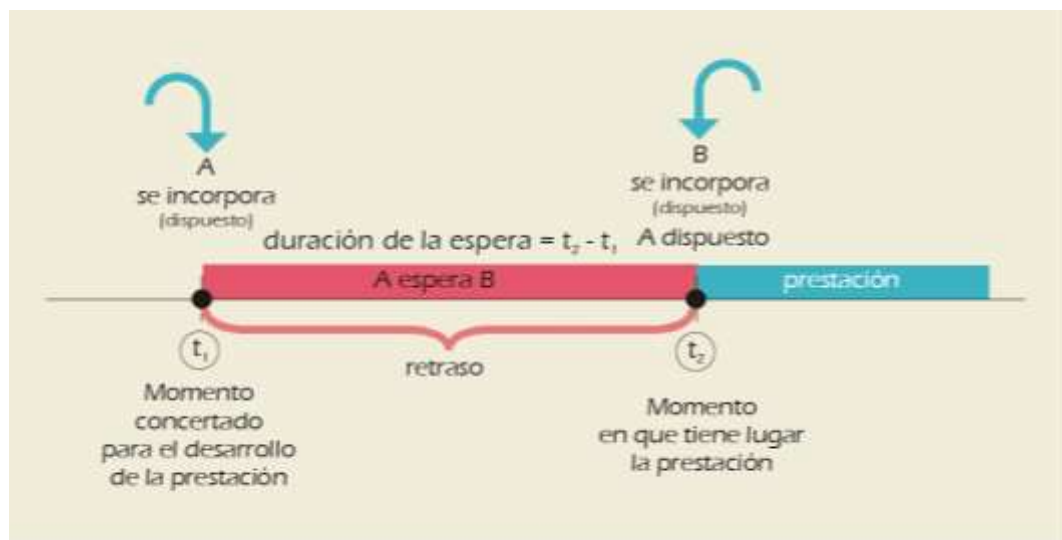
A
se incorpora
(dispuesto)

B
se incorpora
(dispuesto)
A dispuesto

duración de la espera = $t_2 - t_1$

A espera B

prestación

$t_1$

retraso

$t_2$

Momento concertado para el desarrollo de la prestación

Momento en que tiene lugar la prestación